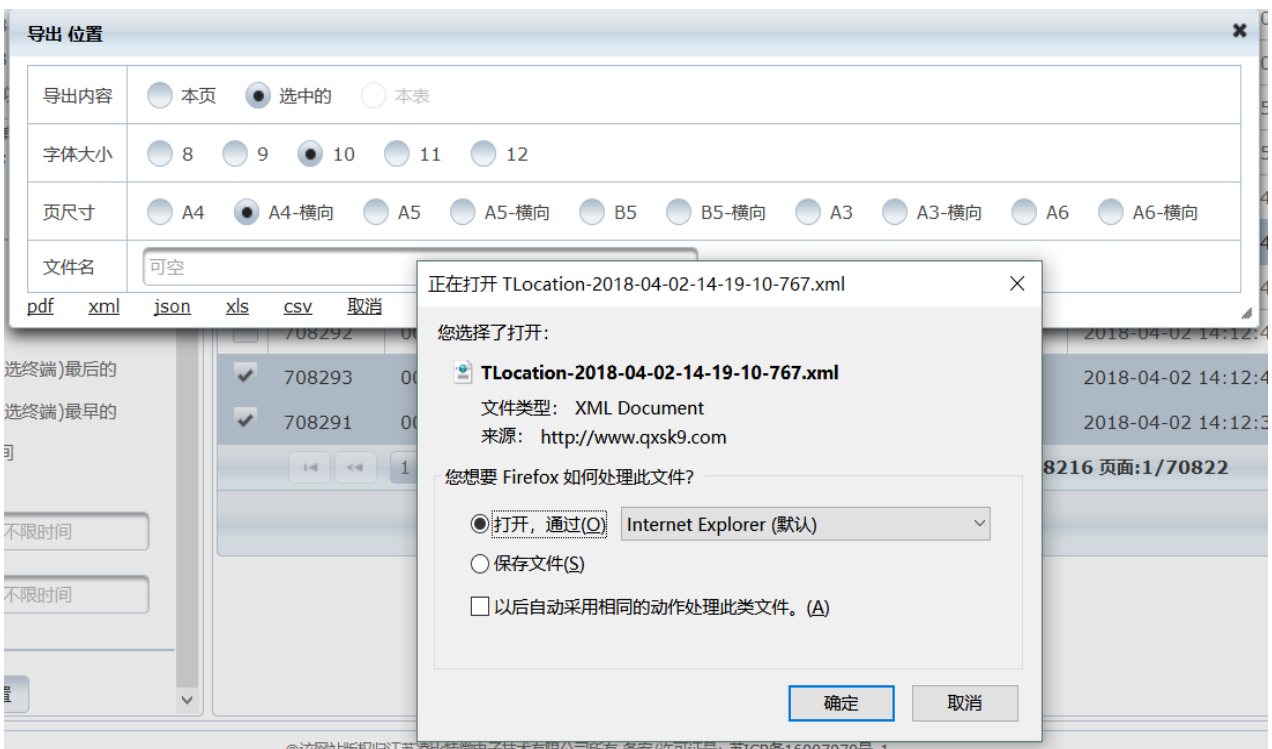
导出 位置

| 导出内容 | 本页 选中的 本表 |
|---|---|
| 字体大小 | 8 9 10 11 12 |
| 页尺寸 | A4 A4-横向 A5 A5-横向 B5 B5-横向 A3 A3-横向 A6 A6-横向 |
| 文件名 | 可空 |

pdf xml json xls csv 取消

708292
选终端)最后的
708293 2018-04-02 14:12:4
选终端)最早的
708291 2018-04-02 14:12:3
间
1
8216 页面:1/70822
不限时间
不限时间
置

正在打开 TLocation-2018-04-02-14-19-10-767.xml

您选择了打开:

TLocation-2018-04-02-14-19-10-767.xml
文件类型: XML Document
来源: http://www.qxsk9.com

您想要 Firefox 如何处理此文件?

打开，通过(O) Internet Explorer (默认)

保存文件(S)

以后自动采用相同的动作处理此类文件。(A)

确定 取消

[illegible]